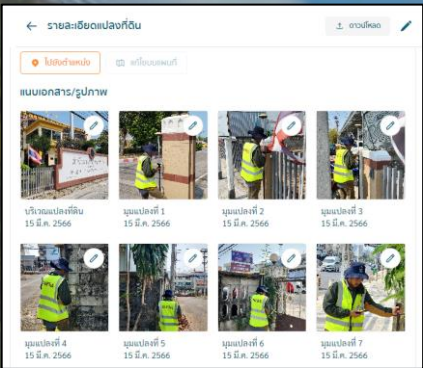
← รายละเอียดแปลงที่ดิน

ดาวน์โหลด

ไปยังตำแหน่ง

แก้ไขแผนที่

แนบเอกสาร/รูปภาพ

บริเวณแปลงที่ดิน
15 มี.ค. 2566

มุมแปลงที่ 1
15 มี.ค. 2566

มุมแปลงที่ 2
15 มี.ค. 2566

มุมแปลงที่ 3
15 มี.ค. 2566

มุมแปลงที่ 4
15 มี.ค. 2566

มุมแปลงที่ 5
15 มี.ค. 2566

มุมแปลงที่ 6
15 มี.ค. 2566

มุมแปลงที่ 7
15 มี.ค. 2566